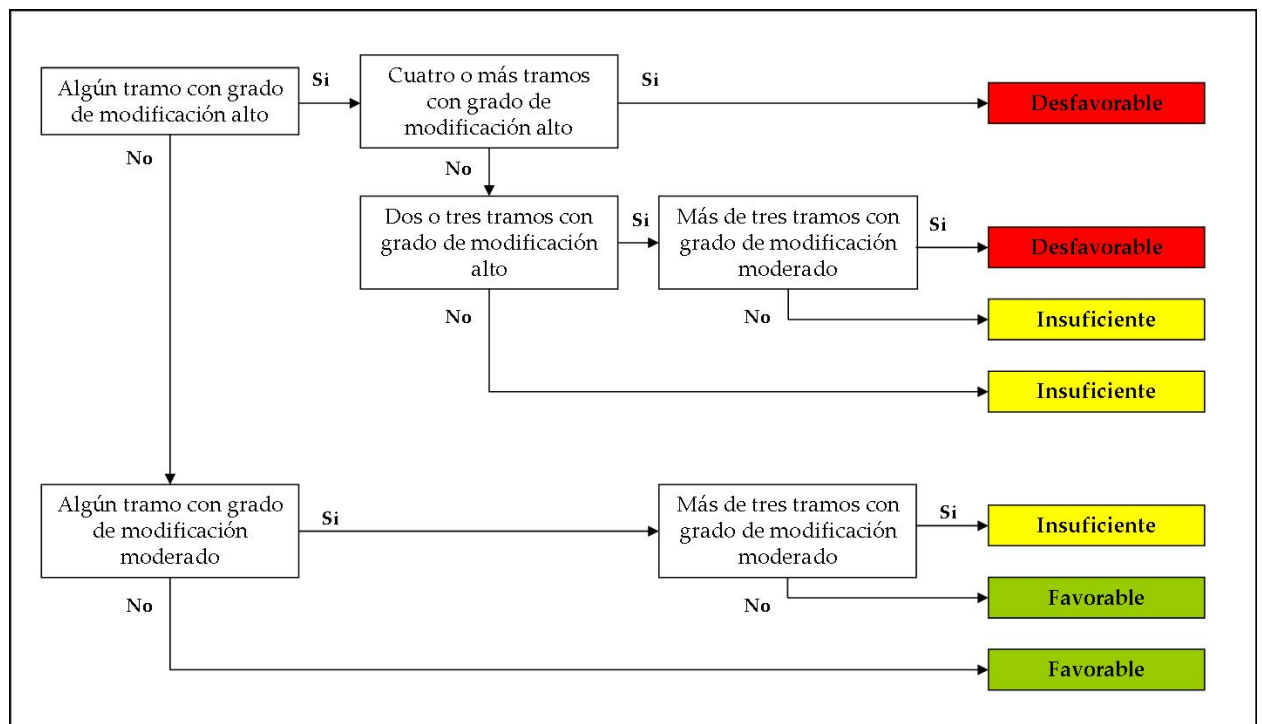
Algún tramo con grado de modificación alto

Si

Cuatro o más tramos con grado de modificación alto

Si

Desfavorable

No

No

Dos o tres tramos con grado de modificación alto

Si

Más de tres tramos con grado de modificación moderado

Si

Desfavorable

No

Insuficiente

No

Insuficiente

Algún tramo con grado de modificación moderado

Si

Más de tres tramos con grado de modificación moderado

Si

Insuficiente

No

Favorable

No

Favorable